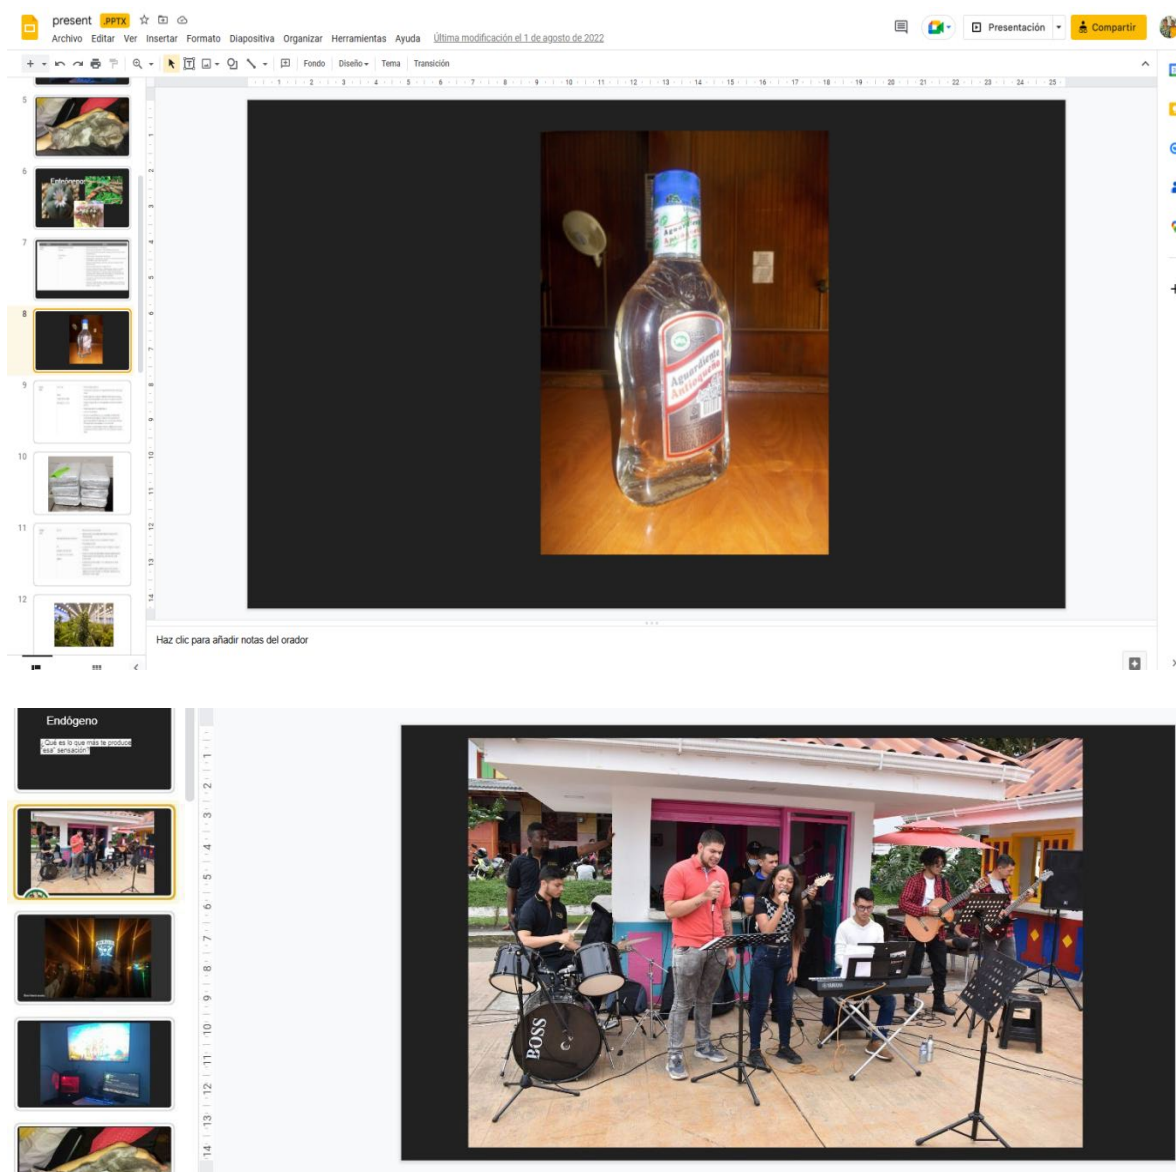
present .PPTX

Archivo Editar Ver Insertar Formato Diapositiva Organizar Herramientas Ayuda Última modificación el 1 de agosto de 2022

Presentación

Compartir

Fondo Diseño Tema Transición

5

6

Estrógeno

7

8

9

10

11

12

Aguardiente Antioqueño

Haz clic para añadir notas del orador

Endógeno

¿Qué es lo que más te produce esa sensación?

BOSS